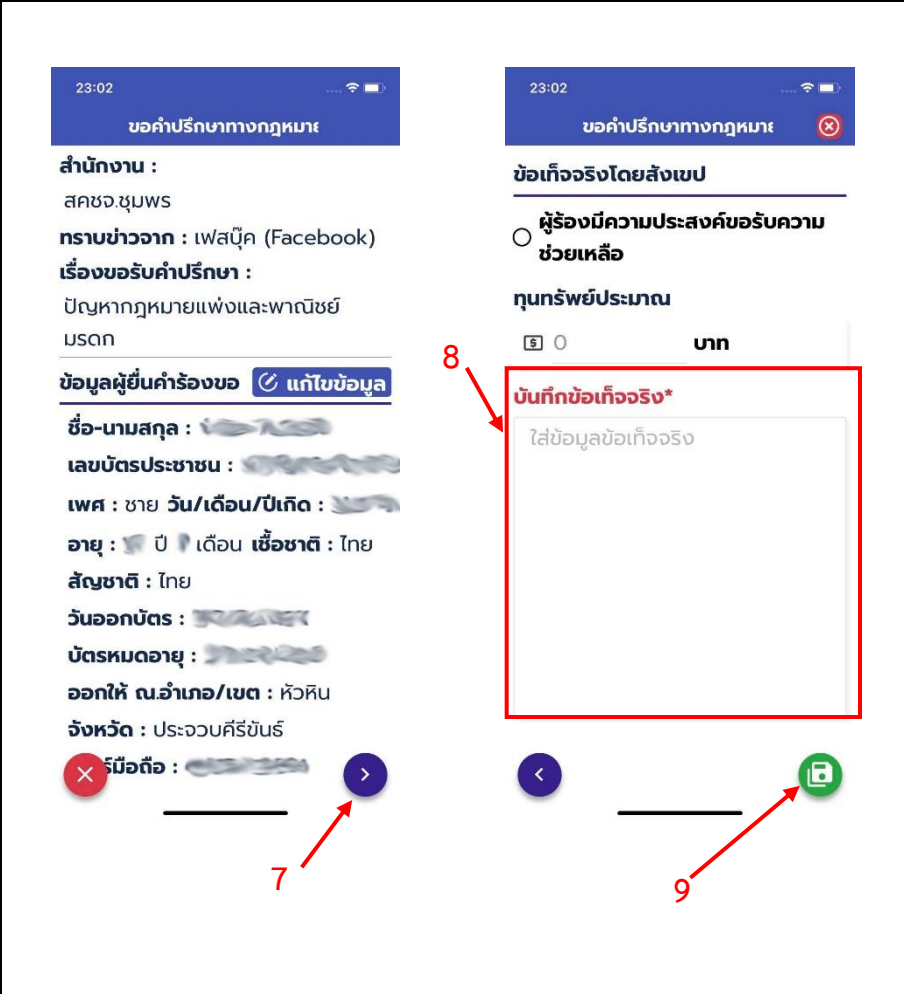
23:02

ขอคำปรึกษาทางกฎหมาย

สำนักงาน :
สคชจ.ชุมพร
ทราบข่าวจาก : เฟสบุ๊ค (Facebook)
เรื่องขอรับคำปรึกษา :
ปัญหากฎหมายแพ่งและพาณิชย์ มรดก

ข้อมูลผู้ยื่นคำร้องขอ แก้ไขข้อมูล

ชื่อ-นามสกุล : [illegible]
เลขบัตรประชาชน : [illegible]
เพศ : ชาย วัน/เดือน/ปีเกิด : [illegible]
อายุ : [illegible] ปี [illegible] เดือน เชื้อชาติ : ไทย
สัญชาติ : ไทย
วันออกบัตร : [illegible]
บัตรหมดอายุ : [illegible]
ออกให้ ณ.อำเภอ/เขต : หัวหิน
จังหวัด : ประจวบคีรีขันธ์
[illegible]ร์มือถือ : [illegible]

7

23:02

ขอคำปรึกษาทางกฎหมาย

ข้อเท็จจริงโดยสังเขป

ผู้ร้องมีความประสงค์ขอรับความช่วยเหลือ

ทุนทรัพย์ประมาณ
0 บาท

8

บันทึกข้อเท็จจริง*
ใส่ข้อมูลข้อเท็จจริง

9